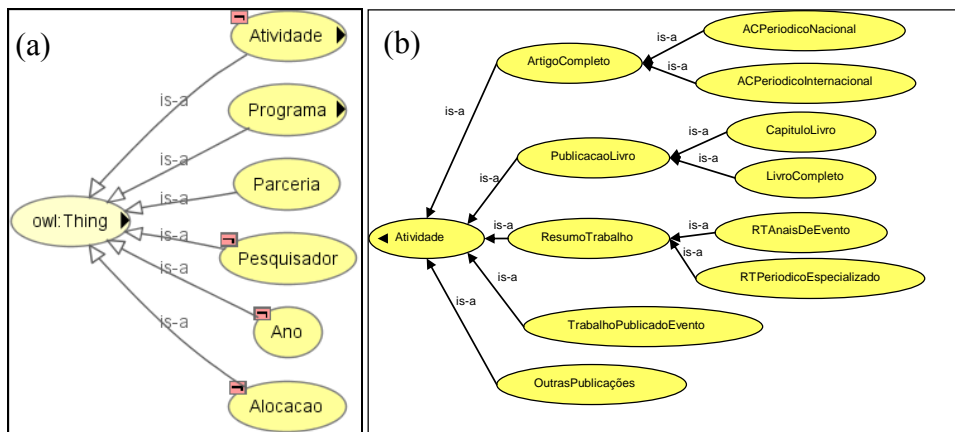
(a)

Atividade

is-a

Programa

is-a

is-a

Parceria

owl:Thing

is-a

Pesquisador

is-a

is-a

Ano

Alocacao

(b)

ArtigoCompleto

is-a

ACPeriodicoNacional

is-a

ACPeriodicoInternacional

is-a

is-a

CapituloLivro

PublicacaoLivro

is-a

is-a

LivroCompleto

Atividade

is-a

ResumoTrabalho

is-a

RTAnaisDeEvento

is-a

is-a

RTPeriodicoEspecializado

is-a

TrabalhoPublicadoEvento

OutrasPublicações